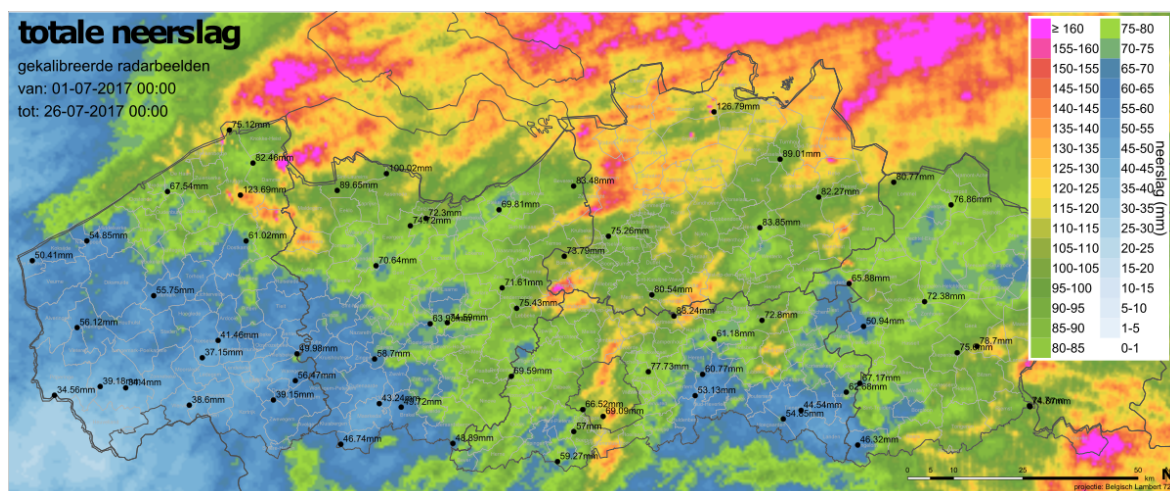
totale neerslag
gekalibreerde radarbeelden
van: 01-07-2017 00:00
tot: 26-07-2017 00:00

| | |
|---|---|
| ≥ 160 | 75-80 |
| 155-160 | 70-75 |
| 150-155 | 65-70 |
| 145-150 | 60-65 |
| 140-145 | 55-60 |
| 135-140 | 50-55 |
| 130-135 | 45-50 |
| 125-130 | 40-45 |
| 120-125 | 35-40 |
| 115-120 | 30-35 |
| 110-115 | 25-30 |
| 105-110 | 20-25 |
| 100-105 | 15-20 |
| 95-100 | 10-15 |
| 90-95 | 5-10 |
| 85-90 | 1-5 |
| 80-85 | 0-1 |

neerslag (mm)

75.12mm
82.46mm
67.54mm
123.69mm
100.02mm
89.65mm
126.79mm
89.01mm
80.77mm
76.86mm
82.27mm
83.48mm
72.3mm
74.2mm
69.81mm
83.85mm
54.85mm
61.02mm
75.26mm
50.41mm
70.64mm
73.79mm
71.61mm
80.54mm
65.88mm
72.38mm
55.75mm
75.43mm
88.24mm
72.8mm
50.94mm
56.12mm
63.84mm
64.59mm
61.18mm
41.46mm
49.98mm
58.7mm
78.7mm
37.15mm
75.6mm
56.47mm
69.59mm
77.73mm
60.77mm
57.17mm
34.56mm
39.18mm
38.44mm
62.88mm
39.15mm
53.13mm
38.6mm
43.24mm
39.72mm
44.54mm
74.87mm
66.52mm
69.09mm
54.85mm
57mm
46.74mm
48.89mm
46.32mm
59.27mm

0 5 10 25 50
km
projectie: Belgisch Lambert